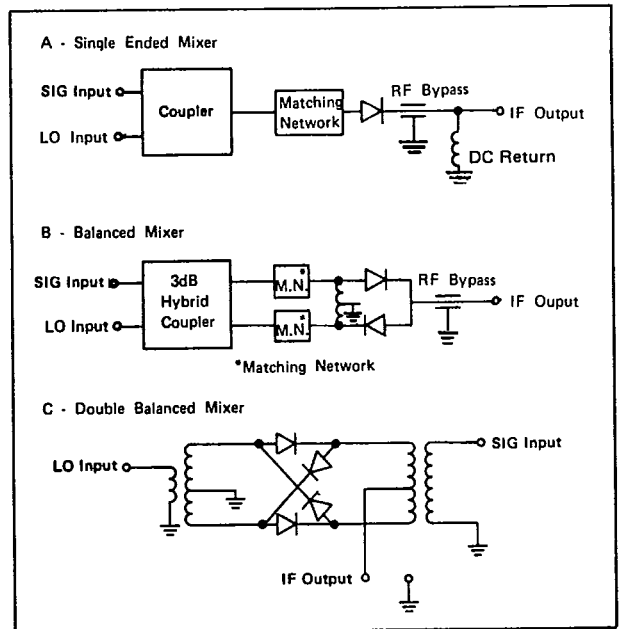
A - Single Ended Mixer

SIG Input

LO Input

Coupler

Matching Network

RF Bypass

IF Output

DC Return

B - Balanced Mixer

SIG Input

LO Input

3dB Hybrid Coupler

M.N.*

M.N.*

RF Bypass

IF Ouput

*Matching Network

C - Double Balanced Mixer

LO Input

SIG Input

IF Output